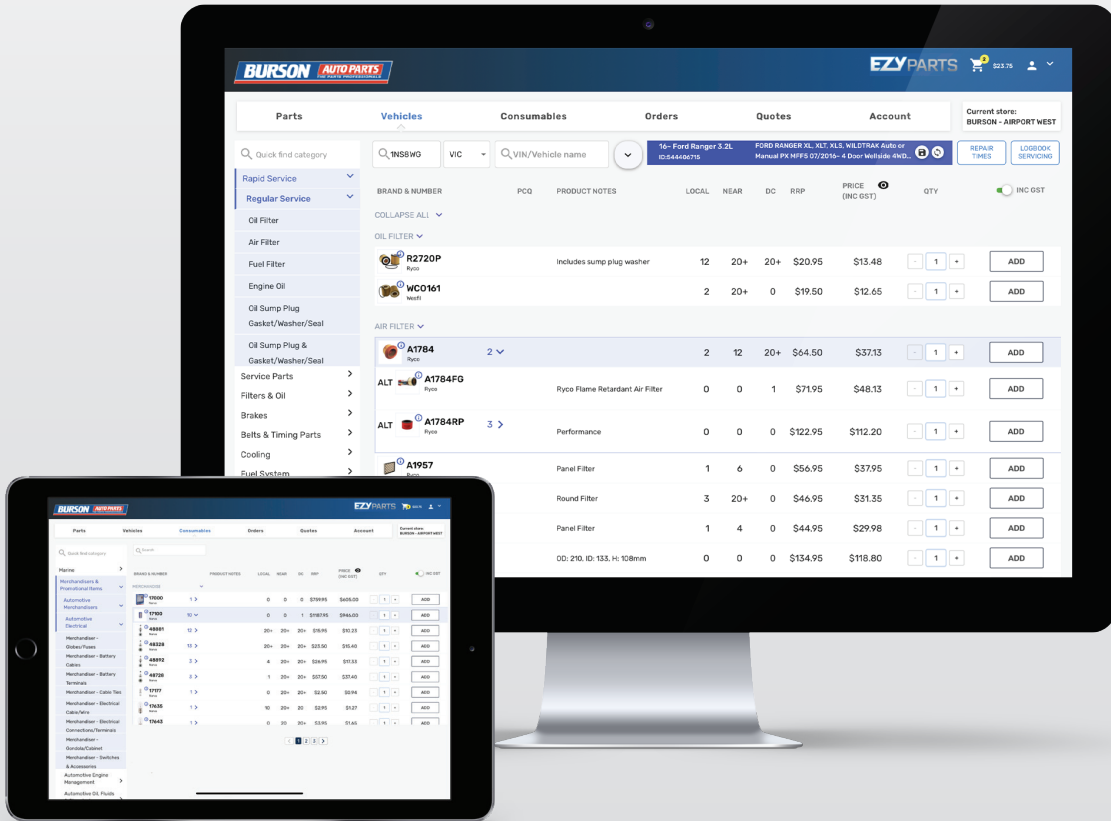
BURSON AUTO PARTS

EZYPARTS $23.75

Parts | Vehicles | Consumables | Orders | Quotes | Account

Current store: BURSON - AIRPORT WEST

Quick find category

1NS8WG | VIC | VIN/Vehicle name

16- Ford Ranger 3.2L ID:544406715 | FORD RANGER XL, XLT, XLS, WILDTRAK Auto or Manual PX MFF5 07/2016- 4 Door Wellside 4WD...

REPAIR TIMES | LOGBOOK SERVICING

Rapid Service
Regular Service
Oil Filter
Air Filter
Fuel Filter
Engine Oil
Oil Sump Plug Gasket/Washer/Seal
Oil Sump Plug & Gasket/Washer/Seal
Service Parts
Filters & Oil
Brakes
Belts & Timing Parts
Cooling
Fuel System

| BRAND & NUMBER | PCQ | PRODUCT NOTES | LOCAL | NEAR | DC | RRP | PRICE (INC GST) | QTY | INC GST |
|---|---|---|---|---|---|---|---|---|---|
| COLLAPSE ALL | | | | | | | | | |
| OIL FILTER | | | | | | | | | |
| R2720P Ryco | | Includes sump plug washer | 12 | 20+ | 20+ | $20.95 | $13.48 | 1 | ADD |
| WCO161 Wesfil | | | 2 | 20+ | 0 | $19.50 | $12.65 | 1 | ADD |
| AIR FILTER | | | | | | | | | |
| A1784 Ryco | 2 | | 2 | 12 | 20+ | $64.50 | $37.13 | 1 | ADD |
| ALT A1784FG Ryco | | Ryco Flame Retardant Air Filter | 0 | 0 | 1 | $71.95 | $48.13 | 1 | ADD |
| ALT A1784RP Ryco | 3 | Performance | 0 | 0 | 0 | $122.95 | $112.20 | 1 | ADD |
| A1957 | | Panel Filter | 1 | 6 | 0 | $56.95 | $37.95 | 1 | ADD |
| | | Round Filter | 3 | 20+ | 0 | $46.95 | $31.35 | 1 | ADD |
| | | Panel Filter | 1 | 4 | 0 | $44.95 | $29.98 | 1 | ADD |
| | | OD: 210, ID: 133, H: 108mm | 0 | 0 | 0 | $134.95 | $118.80 | 1 | ADD |

BURSON AUTO PARTS
EZYPARTS
Parts | Vehicles | Consumables | Orders | Quotes | Account
Current store: BURSON - AIRPORT WEST
Quick find category
Search
Marine
Merchandisers & Promotional Items
Automotive Merchandisers
Automotive Electrical
Merchandiser - Globes/Fuses
Merchandiser - Battery Cables
Merchandiser - Battery Terminals
Merchandiser - Cable Ties
Merchandiser - Electrical Cable/Wire
Merchandiser - Electrical Connections/Terminals
Merchandiser - Gondola/Cabinet
Merchandiser - Switches & Accessories
Automotive Engine Management
Automotive Oil, Fluids

| BRAND & NUMBER | PRODUCT NOTES | LOCAL | NEAR | DC | RRP | PRICE (INC GST) | QTY | INC GST |
|---|---|---|---|---|---|---|---|---|
| 17000 | 1 | 0 | 0 | 0 | $799.95 | $605.00 | 1 | ADD |
| 17100 | 10 | 0 | 0 | 1 | $1187.95 | $946.00 | 1 | ADD |
| 48881 | 12 | 20+ | 20+ | 20+ | $18.95 | $10.23 | 1 | ADD |
| 48328 | 12 | 20+ | 20+ | 20+ | $23.50 | $15.40 | 1 | ADD |
| 48892 | 3 | 4 | 20+ | 20+ | $26.95 | $17.33 | 1 | ADD |
| 48728 | 3 | 1 | 20+ | 20+ | $57.50 | $37.40 | 1 | ADD |
| 17177 | 1 | 0 | 20+ | 20+ | $2.50 | $0.94 | 1 | ADD |
| 17635 | 1 | 10 | 20+ | 20 | $2.95 | $1.27 | 1 | ADD |
| 17643 | | 0 | 30 | 30+ | $3.95 | $1.65 | 1 | ADD |

1 2 3